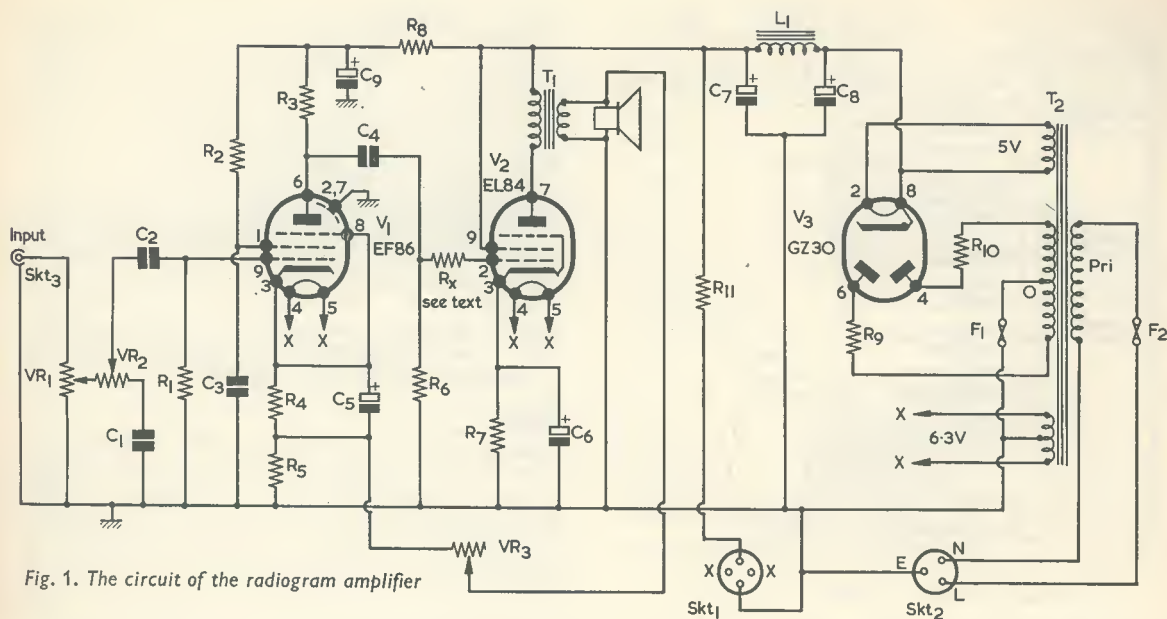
R8
L1
C9
C7
C8
T1
T2
R3
C4
5V
R2
V2
EL84
6
2,7
7
2
8
V3
GZ30
Input
Skt3
C2
1
8
V1
EF86
9
9
Rx
see text
2
3
3
4
5
4
5
X
X
X
X
R10
Pri
R11
6
4
O
R9
F1
F2
VR1
VR2
R1
C3
R4
C5
R6
R7
C6
C1
R5
X
X
6·3V
VR3
Fig. 1. The circuit of the radiogram amplifier
X
X
Skt1
E
N
L
Skt2